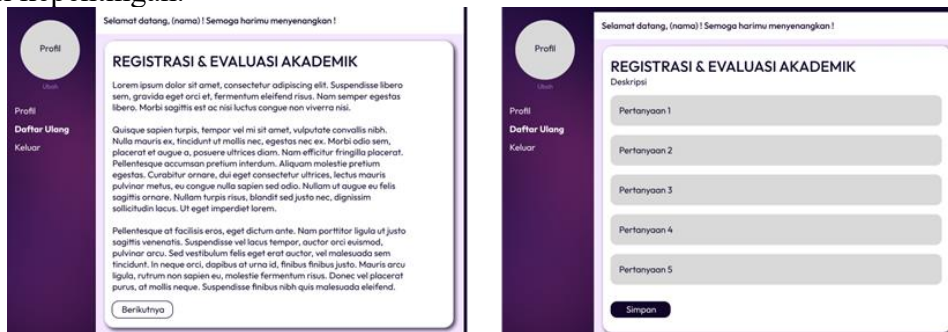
Selamat datang, (nama) ! Semoga harimu menyenangkan !

Profil

Ubah

Profil

Daftar Ulang

Keluar

REGISTRASI & EVALUASI AKADEMIK

Lorem ipsum dolor sit amet, consectetur adipiscing elit. Suspendisse libero sem, gravida eget orci et, fermentum eleifend risus. Nam semper egestas libero. Morbi sagittis est ac nisi luctus congue non viverra nisi.

Quisque sapien turpis, tempor vel mi sit amet, vulputate convallis nibh. Nulla mauris ex, tincidunt ut mollis nec, egestas nec ex. Morbi odio sem, placerat et augue a, posuere ultrices diam. Nam efficitur fringilla placerat. Pellentesque accumsan pretium interdum. Aliquam molestie pretium egestas. Curabitur ornare, dui eget consectetur ultrices, lectus mauris pulvinar metus, eu congue nulla sapien sed odio. Nullam ut augue eu felis sagittis ornare. Nullam turpis risus, blandit sed justo nec, dignissim sollicitudin lacus. Ut eget imperdiet lorem.

Pellentesque at facilisis eros, eget dictum ante. Nam porttitor ligula ut justo sagittis venenatis. Suspendisse vel lacus tempor, auctor orci euismod, pulvinar arcu. Sed vestibulum felis eget erat auctor, vel malesuada sem tincidunt. In neque orci, dapibus at urna id, finibus finibus justo. Mauris arcu ligula, rutrum non sapien eu, molestie fermentum risus. Donec vel placerat purus, at mollis neque. Suspendisse finibus nibh quis malesuada eleifend.

Berikutnya

Selamat datang, (nama) ! Semoga harimu menyenangkan !

Profil

Ubah

Profil

Daftar Ulang

Keluar

REGISTRASI & EVALUASI AKADEMIK

Deskripsi

Pertanyaan 1

Pertanyaan 2

Pertanyaan 3

Pertanyaan 4

Pertanyaan 5

Simpan